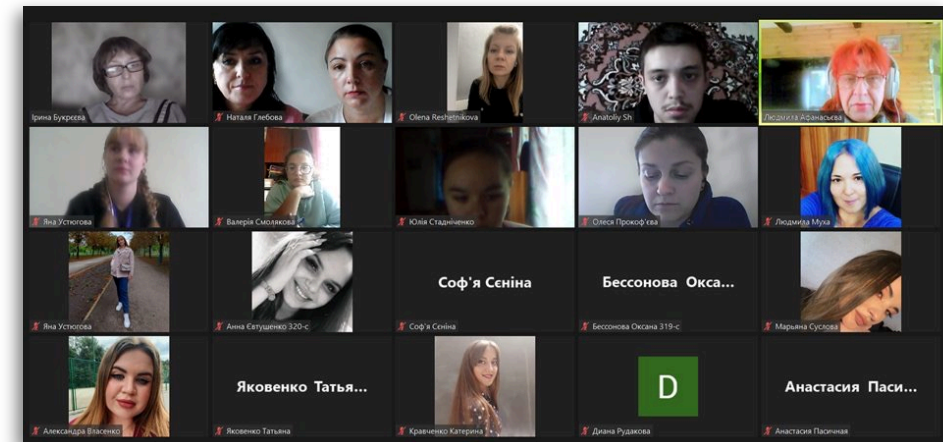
Ірина Букрєєва

Наталя Глебова

Olena Reshetnikova

Anatoliy Sh

Людмила Афанасьєва

Яна Устюгова

Валерія Смолякова

Юлія Стадніченко

Олеся Прокоф'єва

Людмила Муха

Яна Устюгова

Анна Євтушенко 320-с

Соф'я Сєніна

Соф'я Сєніна

Бессонова Окса...

Бессонова Оксана 319-с

Марьяна Суслова

Александра Власенко

Яковенко Татья...

Яковенко Татьяна

Кравченко Катерина

D

Диана Рудакова

Анастасия Паси...

Анастасия Пасичная